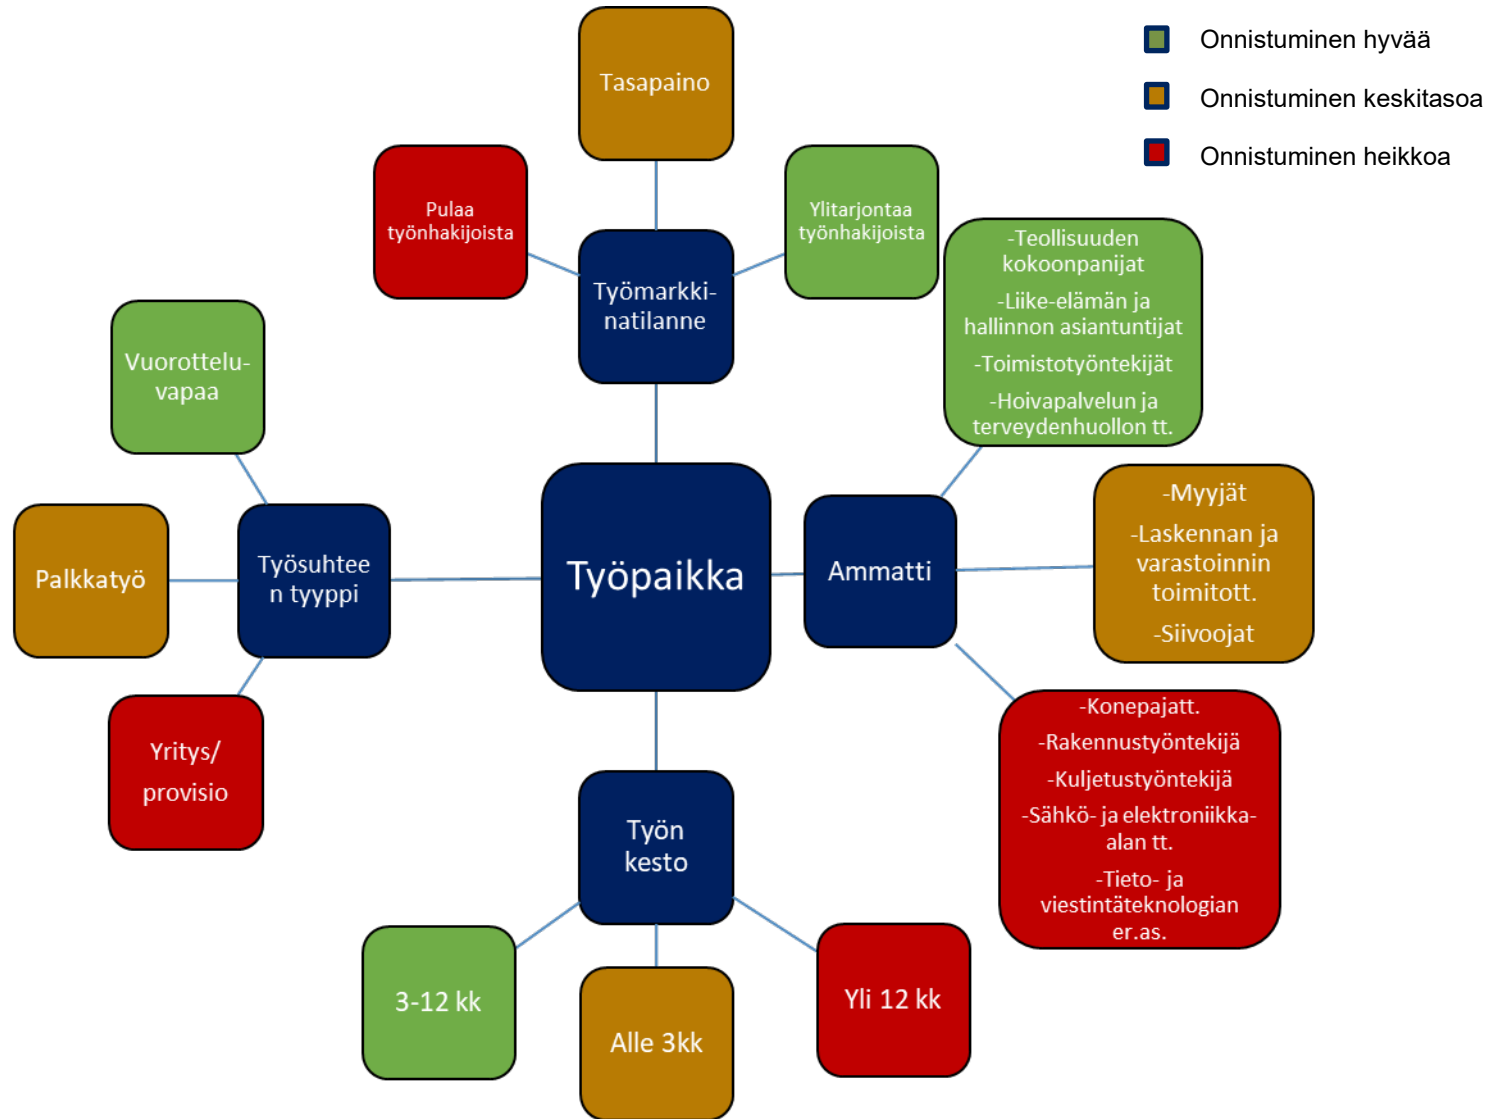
Onnistuminen hyvää
Onnistuminen keskitasoa
Onnistuminen heikkoa

Tasapaino

Pulaa työnhakijoista

Ylitarjontaa työnhakijoista

Työmarkki-natilanne

-Teollisuuden kokoonpanijat
-Liike-elämän ja hallinnon asiantuntijat
-Toimistotyöntekijät
-Hoivapalvelun ja terveydenhuollon tt.

Vuorottelu-vapaa

Palkkatyö

Työsuhteen tyyppi

Työpaikka

Ammatti

-Myyjät
-Laskennan ja varastoinnin toimitott.
-Siivoojat

Yritys/ provisio

-Konepajatt.
-Rakennustyöntekijä
-Kuljetustyöntekijä
-Sähkö- ja elektroniikka-alan tt.
-Tieto- ja viestintäteknologian er.as.

Työn kesto

3-12 kk

Alle 3kk

Yli 12 kk